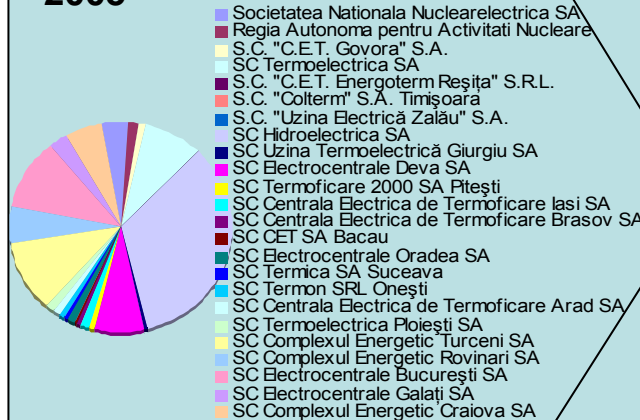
Societatea Nationala Nuclearelectrica SA
Regia Autonoma pentru Activitati Nucleare
S.C. "C.E.T. Govora" S.A.
SC Termoelectrica SA
S.C. "C.E.T. Energoterm Reşita" S.R.L.
S.C. "Colterm" S.A. Timişoara
S.C. "Uzina Electrică Zalău" S.A.
SC Hidroelectrica SA
SC Uzina Termoelectrică Giurgiu SA
SC Electrocentrale Deva SA
SC Termoficare 2000 SA Piteşti
SC Centrala Electrica de Termoficare Iasi SA
SC Centrala Electrica de Termoficare Brasov SA
SC CET SA Bacau
SC Electrocentrale Oradea SA
SC Termica SA Suceava
SC Termon SRL Oneşti
SC Centrala Electrica de Termoficare Arad SA
SC Termoelectrica Ploieşti SA
SC Complexul Energetic Turceni SA
SC Complexul Energetic Rovinari SA
SC Electrocentrale Bucureşti SA
SC Electrocentrale Galaţi SA
SC Complexul Energetic Craiova SA